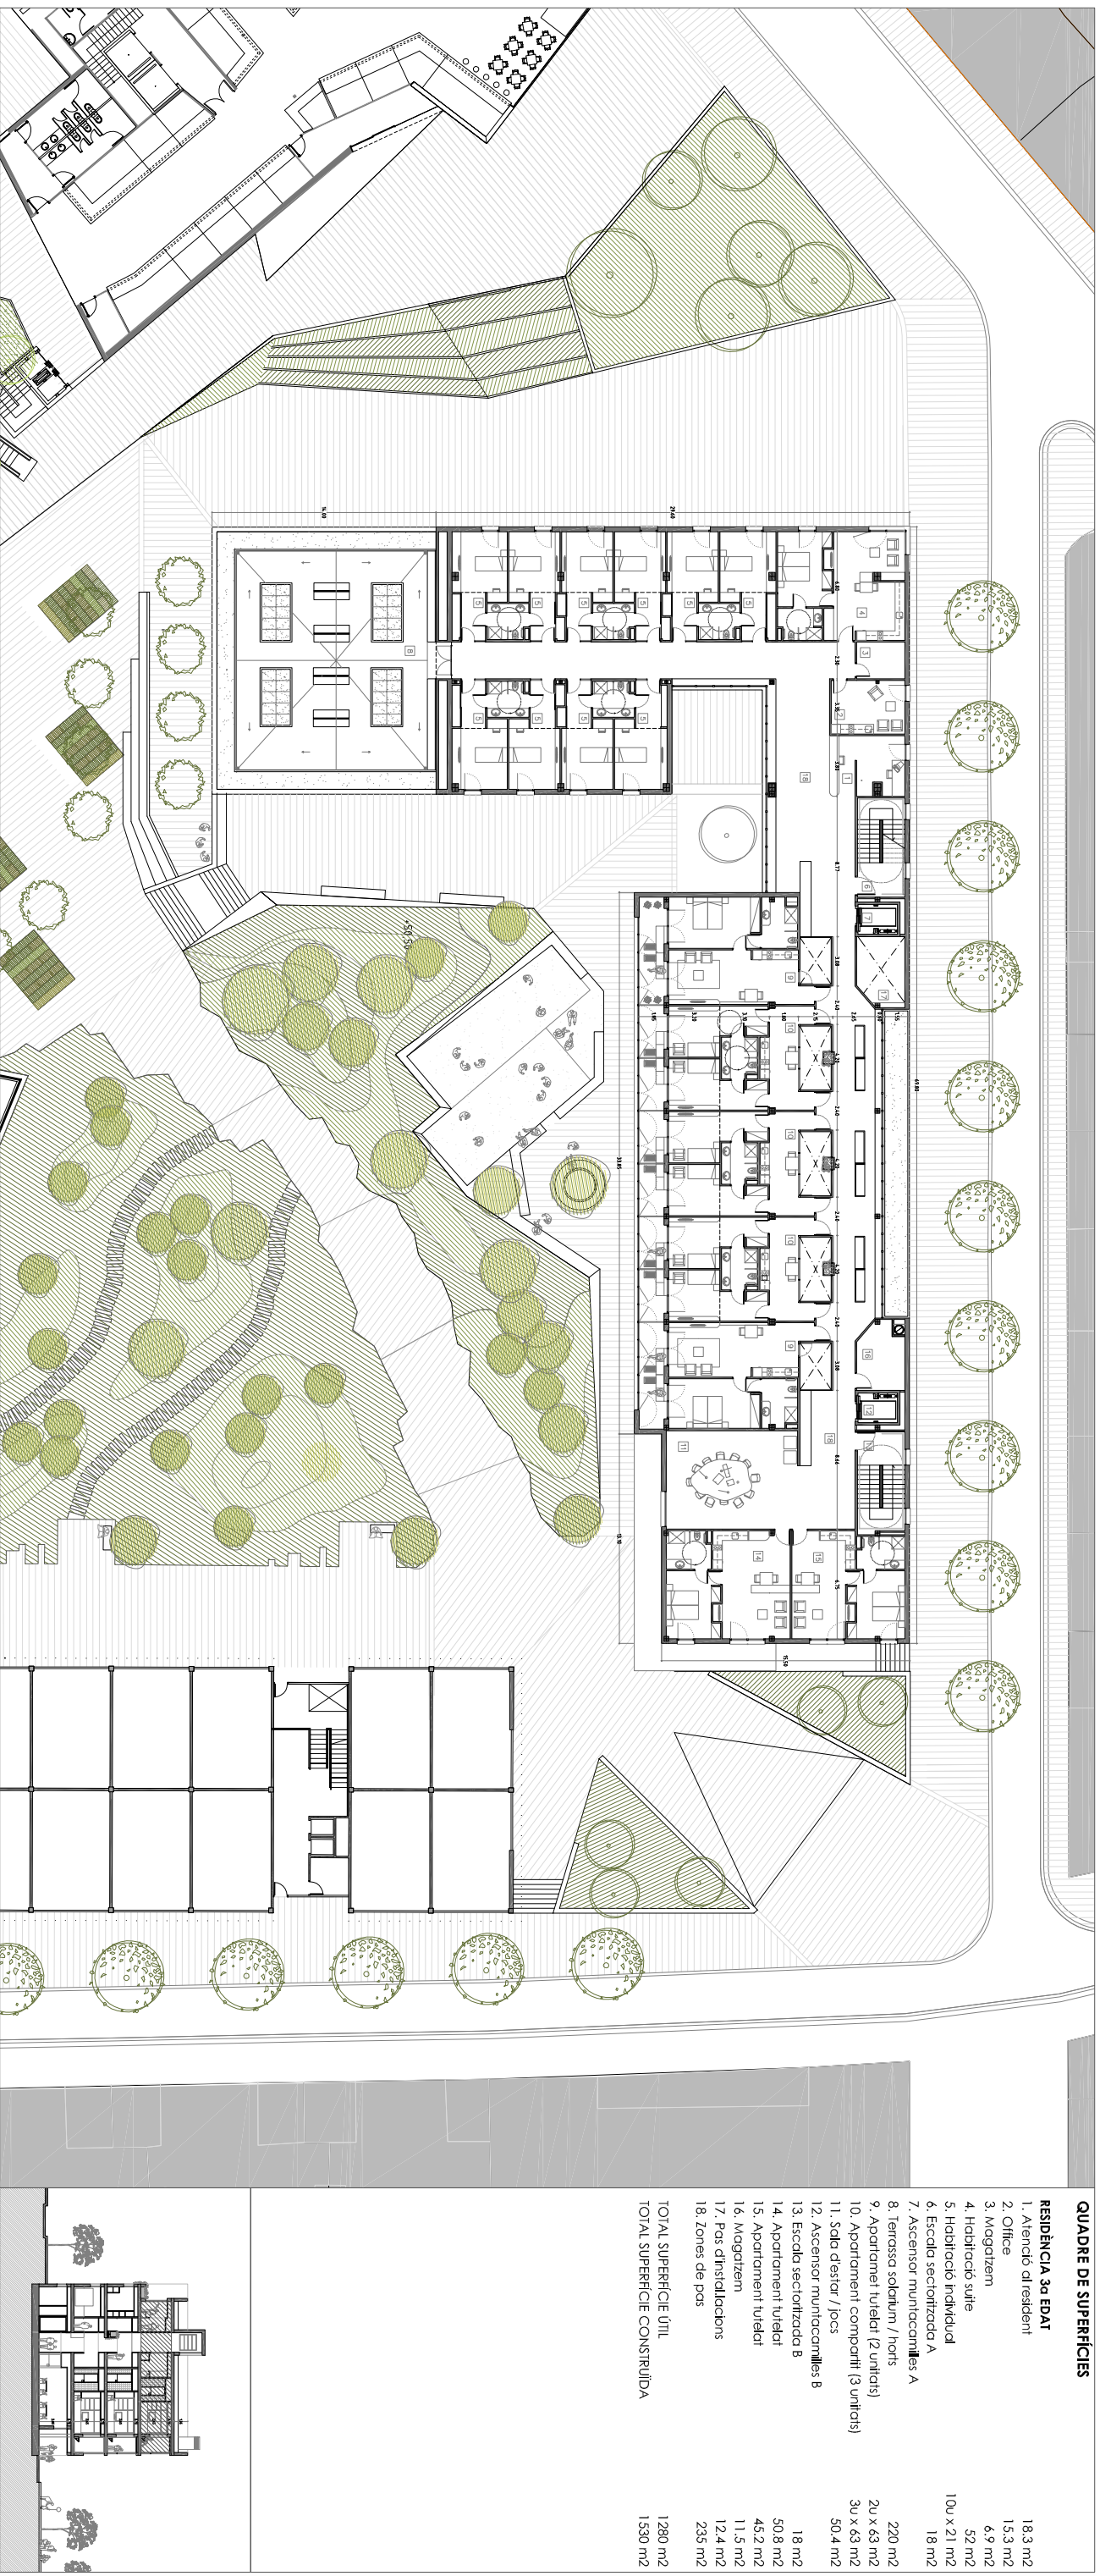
QUADRE DE SUPERFÍCIES

RESIDÈNCIA 3a EDAT
1. Atenció al resident 18.3 m2
2. Office 15.3 m2
3. Magatzem 6.9 m2
4. Habitació suite 52 m2
5. Habitació individual 10u x 21 m2
6. Escala sectoritzada A 18 m2
7. Ascensor muntacamilles A
8. Terrassa solarium / horts 220 m2
9. Apartamet tutelat (2 unitats) 2u x 63 m2
10. Apartament compartit (3 unitats) 3u x 63 m2
11. Sala d'estar / jocs 50.4 m2
12. Ascensor muntacamilles B
13. Escala sectoritzada B 18 m2
14. Apartament tutelat 50.8 m2
15. Apartament tutelat 45.2 m2
16. Magatzem 11.5 m2
17. Pas d'instal·lacions 12.4 m2
18. Zones de pas 235 m2

TOTAL SUPERFÍCIE ÚTIL 1280 m2
TOTAL SUPERFÍCIE CONSTRUÏDA 1530 m2